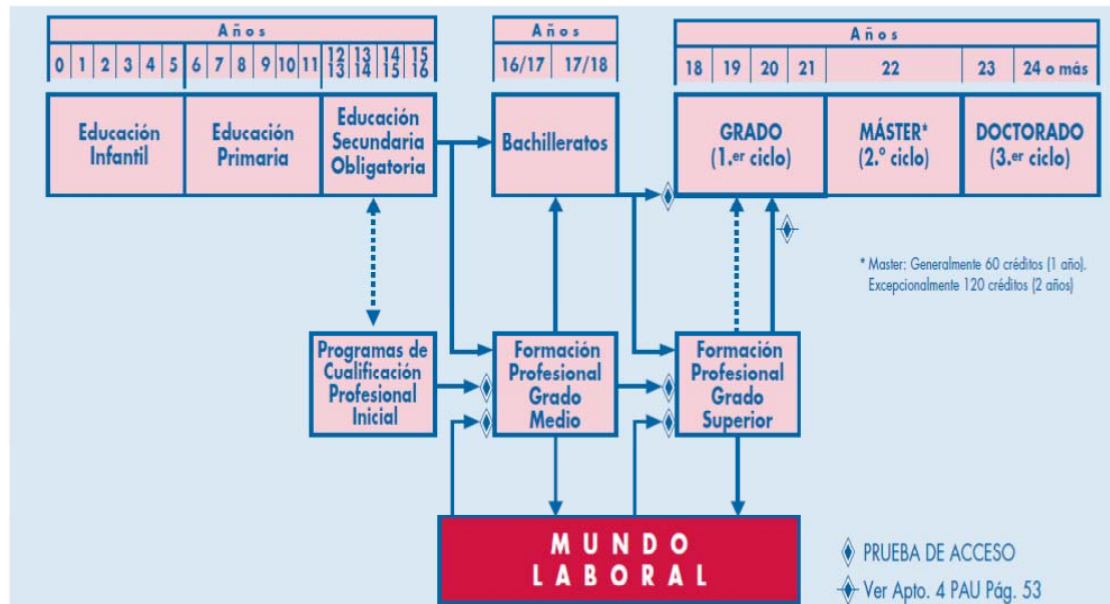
Años

| 0 | 1 | 2 | 3 | 4 | 5 | 6 | 7 | 8 | 9 | 10 | 11 | 12 13 | 13 14 | 14 15 | 15 16 |
|---|---|---|---|---|---|---|---|---|---|---|---|---|---|---|---|

Años

| 16/17 | 17/18 |
|---|---|

Años

| 18 | 19 | 20 | 21 | 22 | 23 | 24 o más |
|---|---|---|---|---|---|---|

Educación Infantil

Educación Primaria

Educación Secundaria Obligatoria

Bachilleratos

GRADO (1.er ciclo)

MÁSTER* (2.º ciclo)

DOCTORADO (3.er ciclo)

* Master: Generalmente 60 créditos (1 año). Excepcionalmente 120 créditos (2 años)

Programas de Cualificación Profesional Inicial

Formación Profesional Grado Medio

Formación Profesional Grado Superior

MUNDO LABORAL

PRUEBA DE ACCESO

Ver Apto. 4 PAU Pág. 53